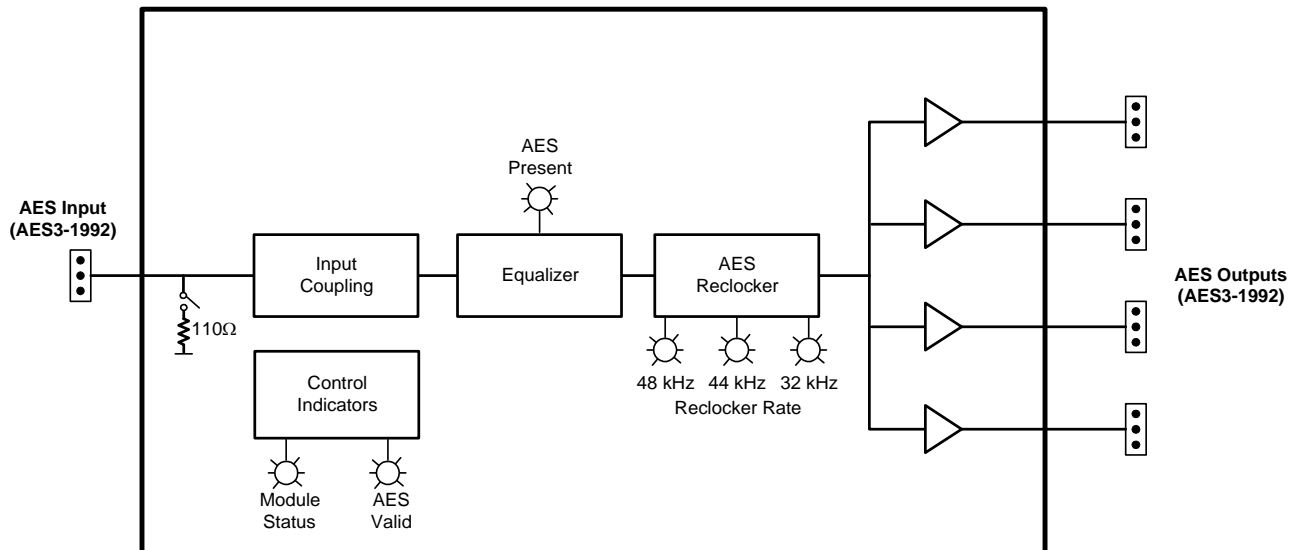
AES Input (AES3-1992)

$110\Omega$

Input Coupling

Control Indicators

Module Status

AES Valid

AES Present

Equalizer

AES Reclocker

48 kHz

44 kHz

32 kHz

Reclocker Rate

AES Outputs (AES3-1992)